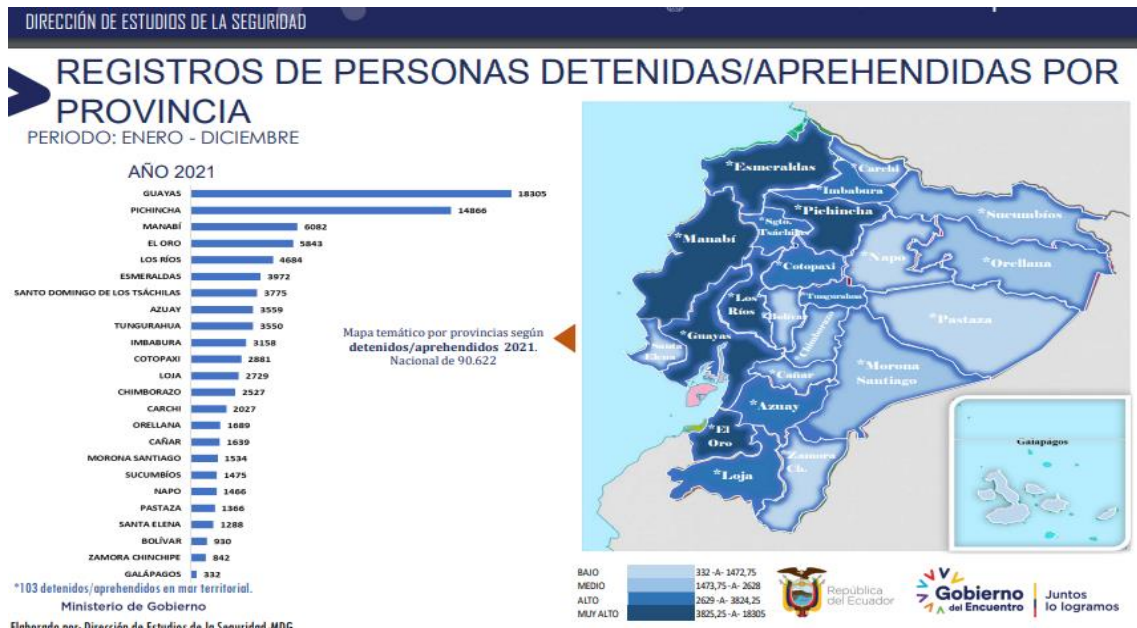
DIRECCIÓN DE ESTUDIOS DE LA SEGURIDAD

REGISTROS DE PERSONAS DETENIDAS/APREHENDIDAS POR PROVINCIA

PERIODO: ENERO - DICIEMBRE

AÑO 2021

| Provincia | Valor |
|---|---|
| GUAYAS | 18305 |
| PICHINCHA | 14866 |
| MANABÍ | 6082 |
| EL ORO | 5843 |
| LOS RÍOS | 4684 |
| ESMERALDAS | 3972 |
| SANTO DOMINGO DE LOS TSÁCHILAS | 3775 |
| AZUAY | 3559 |
| TUNGURAHUA | 3550 |
| IMBABURA | 3158 |
| COTOPAXI | 2881 |
| LOJA | 2729 |
| CHIMBORAZO | 2527 |
| CARCHI | 2027 |
| ORELLANA | 1689 |
| CAÑAR | 1639 |
| MORONA SANTIAGO | 1534 |
| SUCUMBÍOS | 1475 |
| NAPO | 1466 |
| PASTAZA | 1366 |
| SANTA ELENA | 1288 |
| BOLÍVAR | 930 |
| ZAMORA CHINCHIPE | 842 |
| GALÁPAGOS | 332 |

*103 detenidos/aprehendidos en mar territorial.

Ministerio de Gobierno

Elaborado por: Dirección de Estudios de la Seguridad-MDG

Mapa temático por provincias según detenidos/aprehendidos 2021. Nacional de 90.622

*Esmeraldas *Carchi *Imbabura *Pichincha *Sucumbíos *Manabí *Sgto. Tsáchilas *Napo *Orellana *Cotopaxi *Los Ríos Tungurahua Bolívar *Pastaza *Guayas Santa Elena Chimborazo *Cañar *Morona Santiago *Azuay *El Oro Zamora Ch. *Loja Galápagos

| | |
|---|---|
| BAJO | 332 -A- 1472,75 |
| MEDIO | 1473,75 -A- 2628 |
| ALTO | 2629 -A- 3824,25 |
| MUY ALTO | 3825,25 -A- 18305 |

República del Ecuador

Gobierno del Encuentro | Juntos lo logramos